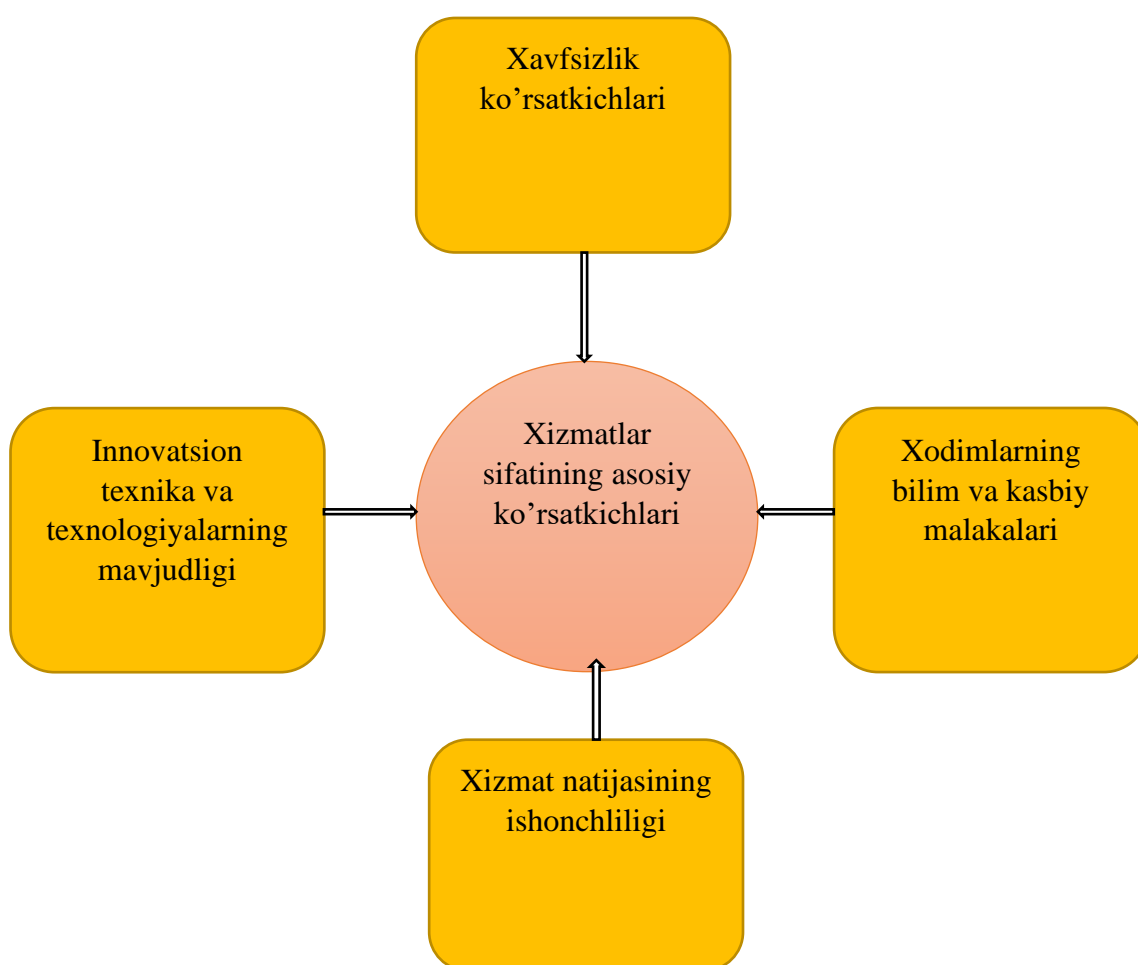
Xavfsizlik ko’rsatkichlari

Innovatsion texnika va texnologiyalarning mavjudligi

Xizmatlar sifatining asosiy ko’rsatkichlari

Xodimlarning bilim va kasbiy malakalari

Xizmat natijasining ishonchliligi